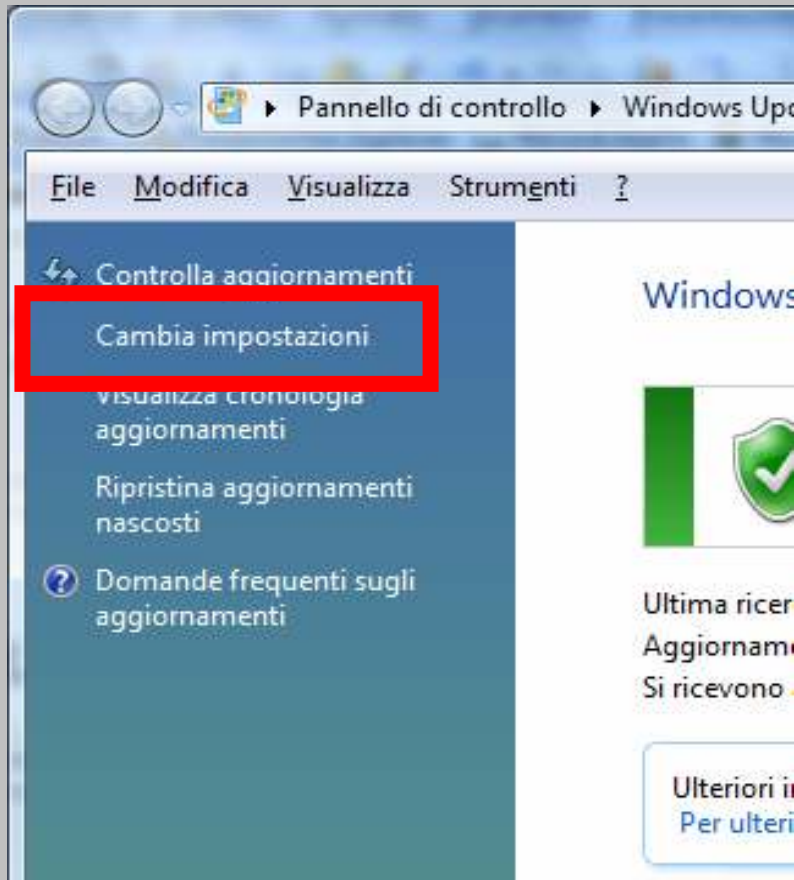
▸ Pannello di controllo ▸ Windows Upo

File Modifica Visualizza Strumenti ?

Controlla aggiornamenti

Cambia impostazioni

Visualizza cronologia aggiornamenti

Ripristina aggiornamenti nascosti

Domande frequenti sugli aggiornamenti

Windows

Ultima ricer

Aggiornam

Si ricevono

Ulteriori i

Per ulteri